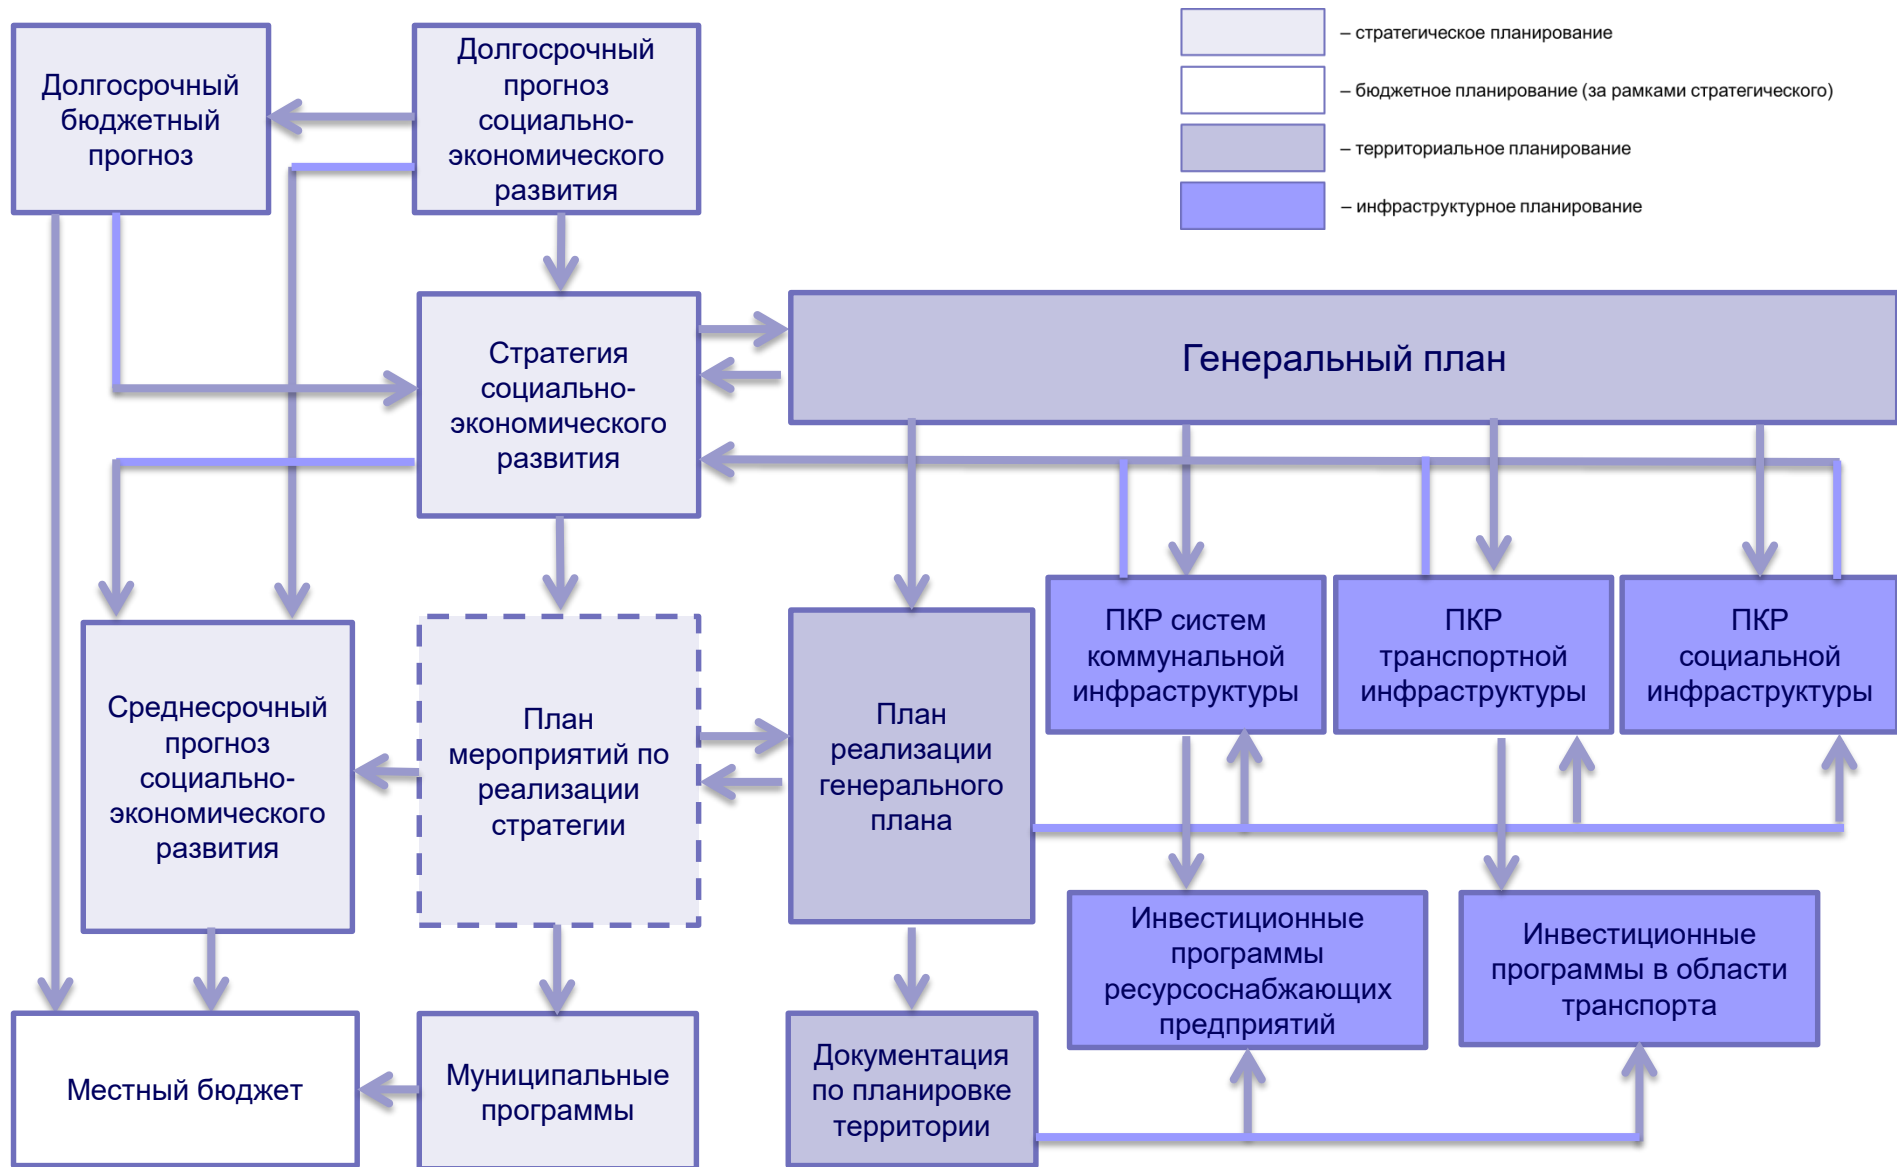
– стратегическое планирование

– бюджетное планирование (за рамками стратегического)

– территориальное планирование

– инфраструктурное планирование

Долгосрочный бюджетный прогноз

Долгосрочный прогноз социально-экономического развития

Стратегия социально-экономического развития

Генеральный план

Среднесрочный прогноз социально-экономического развития

План мероприятий по реализации стратегии

План реализации генерального плана

ПКР систем коммунальной инфраструктуры

ПКР транспортной инфраструктуры

ПКР социальной инфраструктуры

Инвестиционные программы ресурсоснабжающих предприятий

Инвестиционные программы в области транспорта

Местный бюджет

Муниципальные программы

Документация по планировке территории